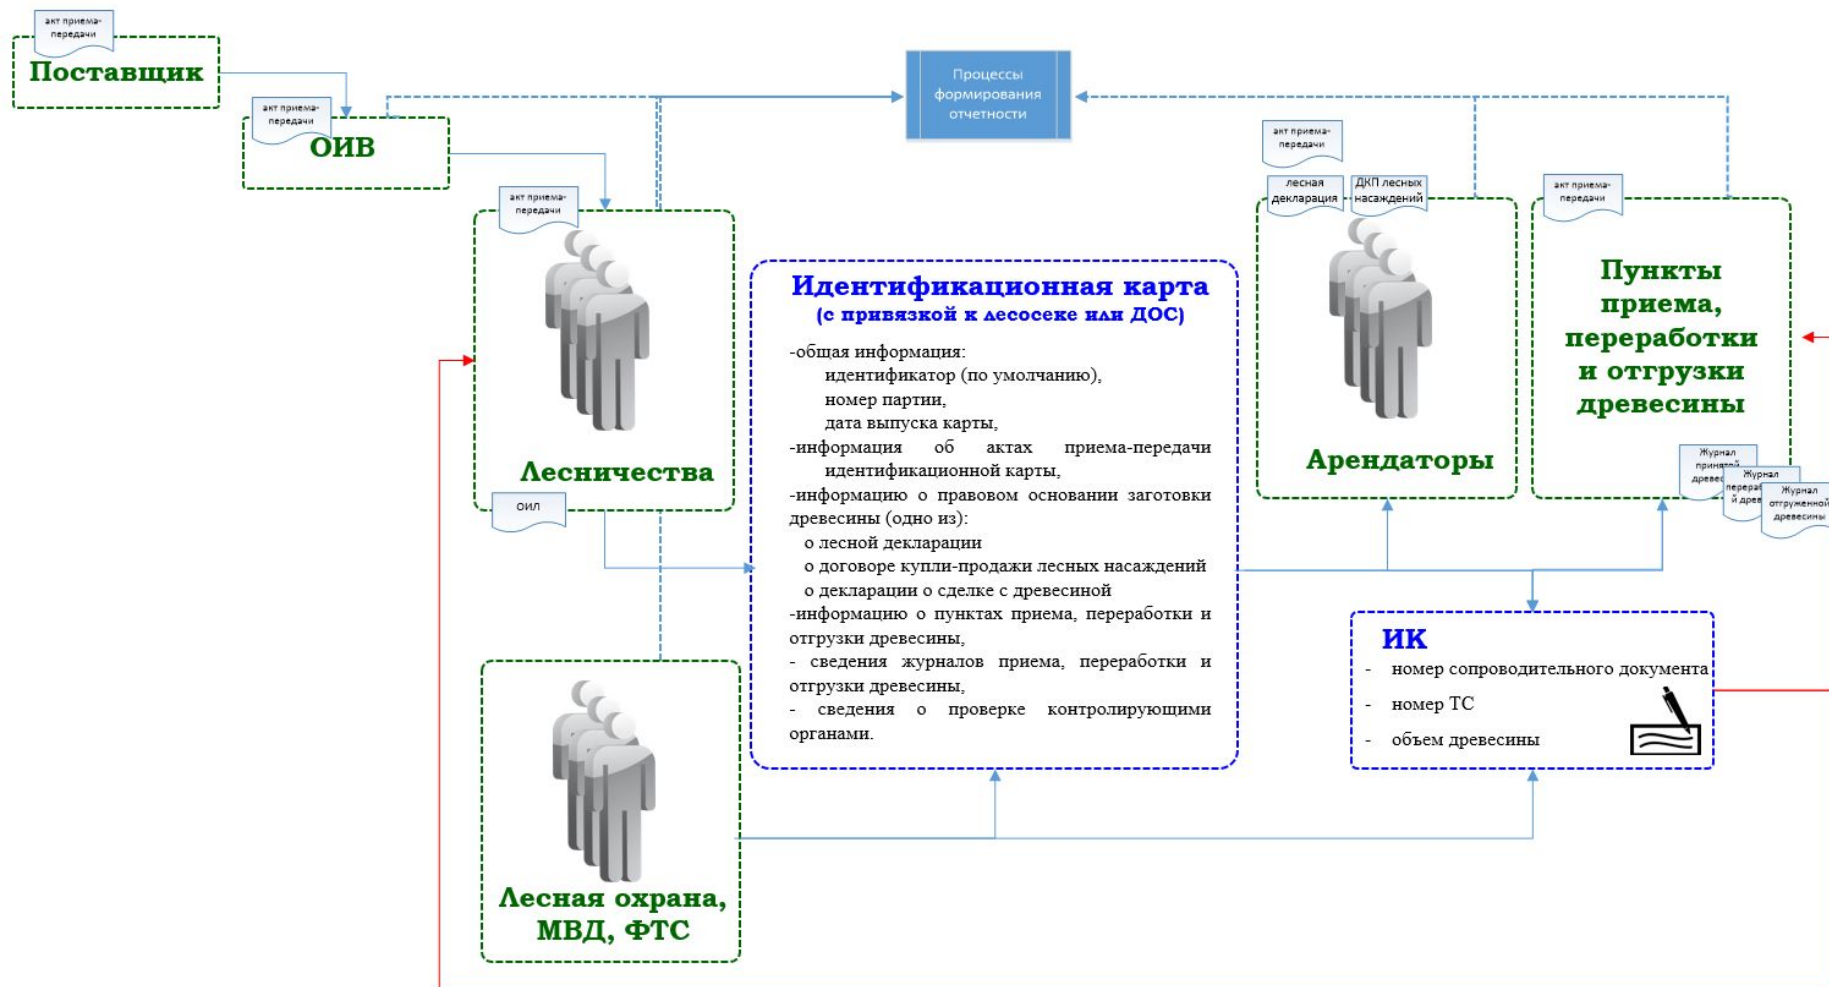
акт приема-передачи

Поставщик

акт приема-передачи

ОИВ

Процессы формирования отчетности

акт приема-передачи

акт приема-передачи

лесная декларация

ДКП лесных насаждений

акт приема-передачи

Идентификационная карта
(с привязкой к лесосеке или ДОС)

-общая информация:
идентификатор (по умолчанию),
номер партии,
дата выпуска карты,
-информация об актах приема-передачи идентификационной карты,
-информацию о правовом основании заготовки древесины (одно из):
о лесной декларации
о договоре купли-продажи лесных насаждений
о декларации о сделке с древесиной
-информацию о пунктах приема, переработки и отгрузки древесины,
- сведения журналов приема, переработки и отгрузки древесины,
- сведения о проверке контролирующими органами.

Лесничества

ОИЛ

Арендаторы

Пункты приема, переработки и отгрузки древесины

Журнал принятой древе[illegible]

Журнал перера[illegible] й древ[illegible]

Журнал отгруженной древесины

ИК
- номер сопроводительного документа
- номер ТС
- объем древесины

Лесная охрана, МВД, ФТС